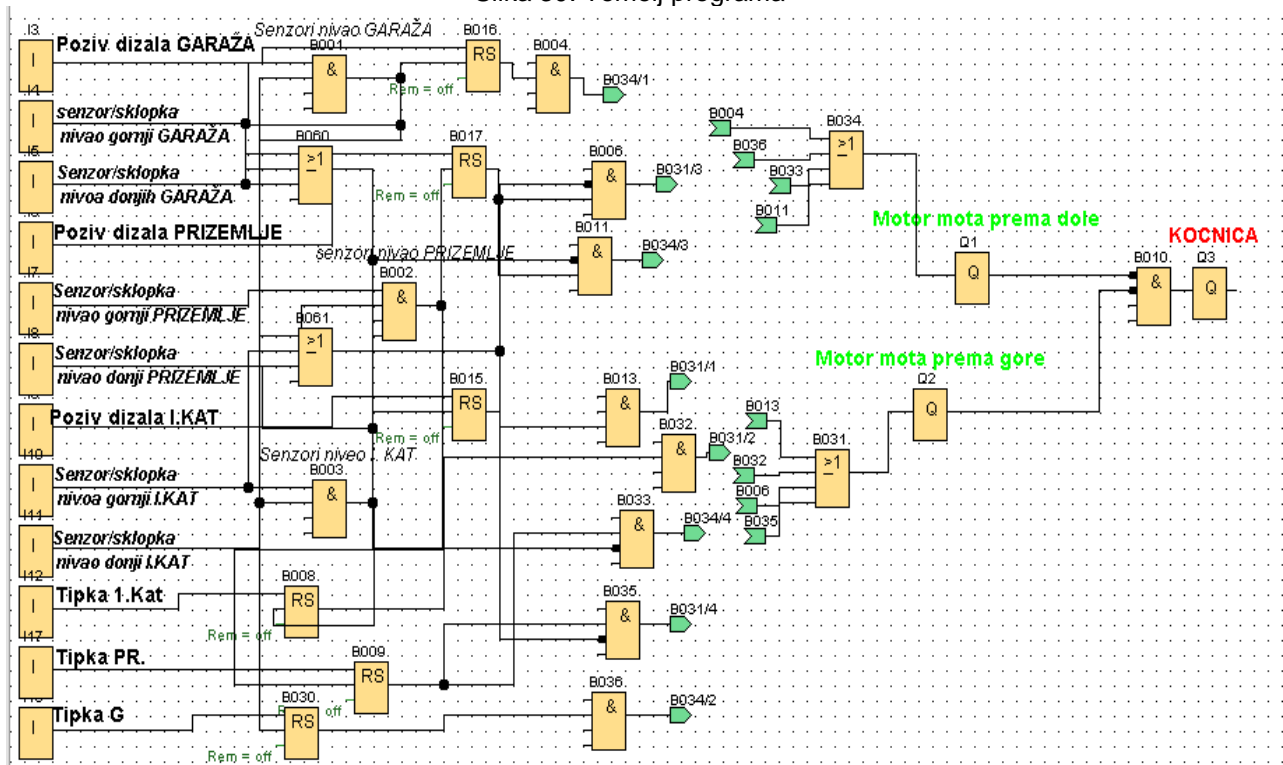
Slika 58: Temelj programa

I3
Poziv dizala GARAŽA
Senzori nivao GARAŽA
B001.
&
B016.
RS
Rem = off
B004.
&
B034/1
I4
senzor/sklopka
nivao gornji GARAŽA
I5
Senzor/sklopka
nivoa donjih GARAŽA
B060.
>1
Rem = off
B017.
RS
B006.
&
B031/3
B004
B036
B033
B011
B034.
>1
Poziv dizala PRIZEMLJE
senzor nivao PRIZEMLJE
B011.
&
B034/3
Motor mota prema dole
Q1
Q
KOCNICA
B010.
&
Q3
Q
I7
Senzor/sklopka
nivao gornji PRIZEMLJE
B002.
&
I8
Senzor/sklopka
nivao donji PRIZEMLJE
B061.
>1
Motor mota prema gore
Q2
Q
B015.
RS
Rem = off
B013.
&
B031/1
Poziv dizala I.KAT
B032.
&
B031/2
B013
B032
B006
B035
B031.
>1
I10
Senzori niveo I. KAT.
Senzor/sklopka
nivoa gornji I.KAT
B003.
&
B033.
&
B034/4
I11
Senzor/sklopka
nivao donji I.KAT
I12
Tipka 1.Kat
B008.
RS
Rem = off
B035.
&
B031/4
I17
Tipka PR.
B009.
RS
Rem = off
B036.
&
B034/2
Tipka G
B030.
RS
Rem = off